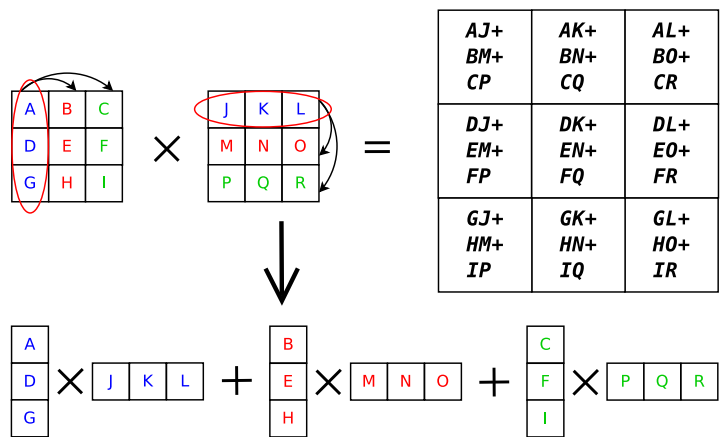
| A | B | C |
|---|---|---|
| D | E | F |
| G | H | I |

×

| J | K | L |
|---|---|---|
| M | N | O |
| P | Q | R |

=

| AJ+ BM+ CP | AK+ BN+ CQ | AL+ BO+ CR |
|---|---|---|
| DJ+ EM+ FP | DK+ EN+ FQ | DL+ EO+ FR |
| GJ+ HM+ IP | GK+ HN+ IQ | GL+ HO+ IR |

A D G × J K L + B E H × M N O + C F I × P Q R